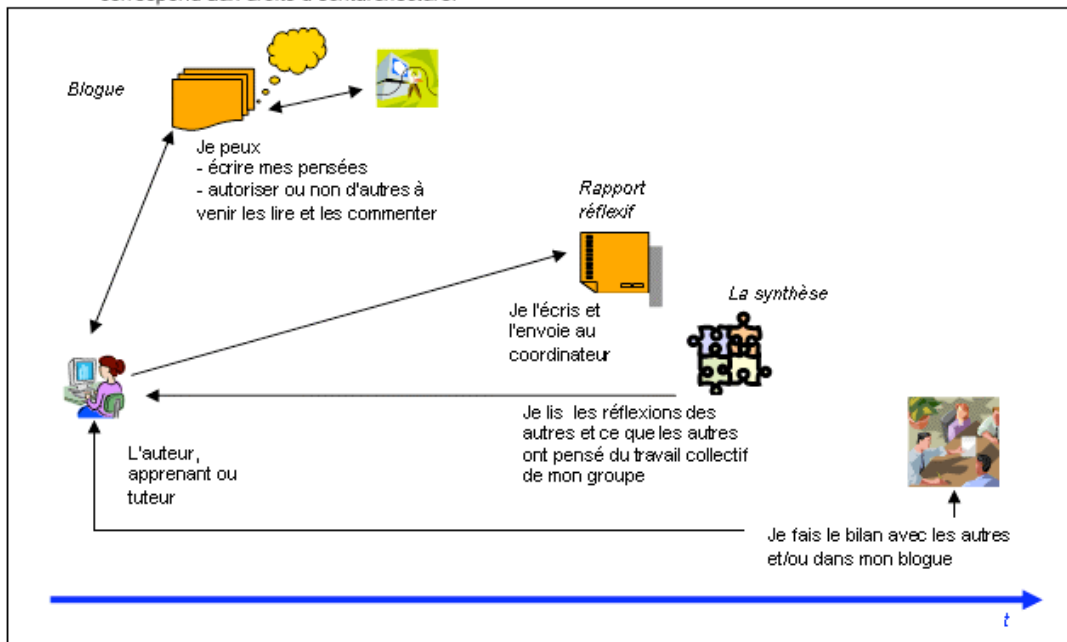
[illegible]

Blogue

Je peux
- écrire mes pensées
- autoriser ou non d'autres à venir les lire et les commenter

Rapport réflexif

Je l'écris et l'envoie au coordinateur

La synthèse

Je lis les réflexions des autres et ce que les autres ont pensé du travail collectif de mon groupe

L'auteur, apprenant ou tuteur

Je fais le bilan avec les autres et/ou dans mon blogue

t